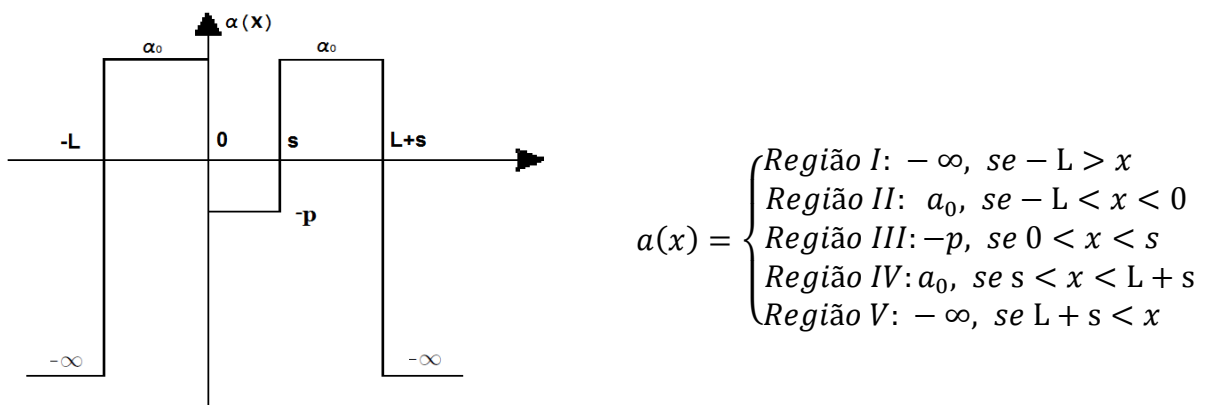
$\alpha(x)$

$\alpha_0$

$\alpha_0$

-L

0

s

L+s

-p

$-\infty$

$-\infty$

$a(x) = \begin{cases} Região\ I:\ -\infty,\ se -\mathrm{L} > x \\ Região\ II:\ \ a_0,\ se -\mathrm{L} < x < 0 \\ Região\ III: -p,\ se\ 0 < x < s \\ Região\ IV: a_0,\ se\ \mathrm{s} < x < \mathrm{L} + \mathrm{s} \\ Região\ V:\ -\infty,\ se\ \mathrm{L} + \mathrm{s} < x \end{cases}$